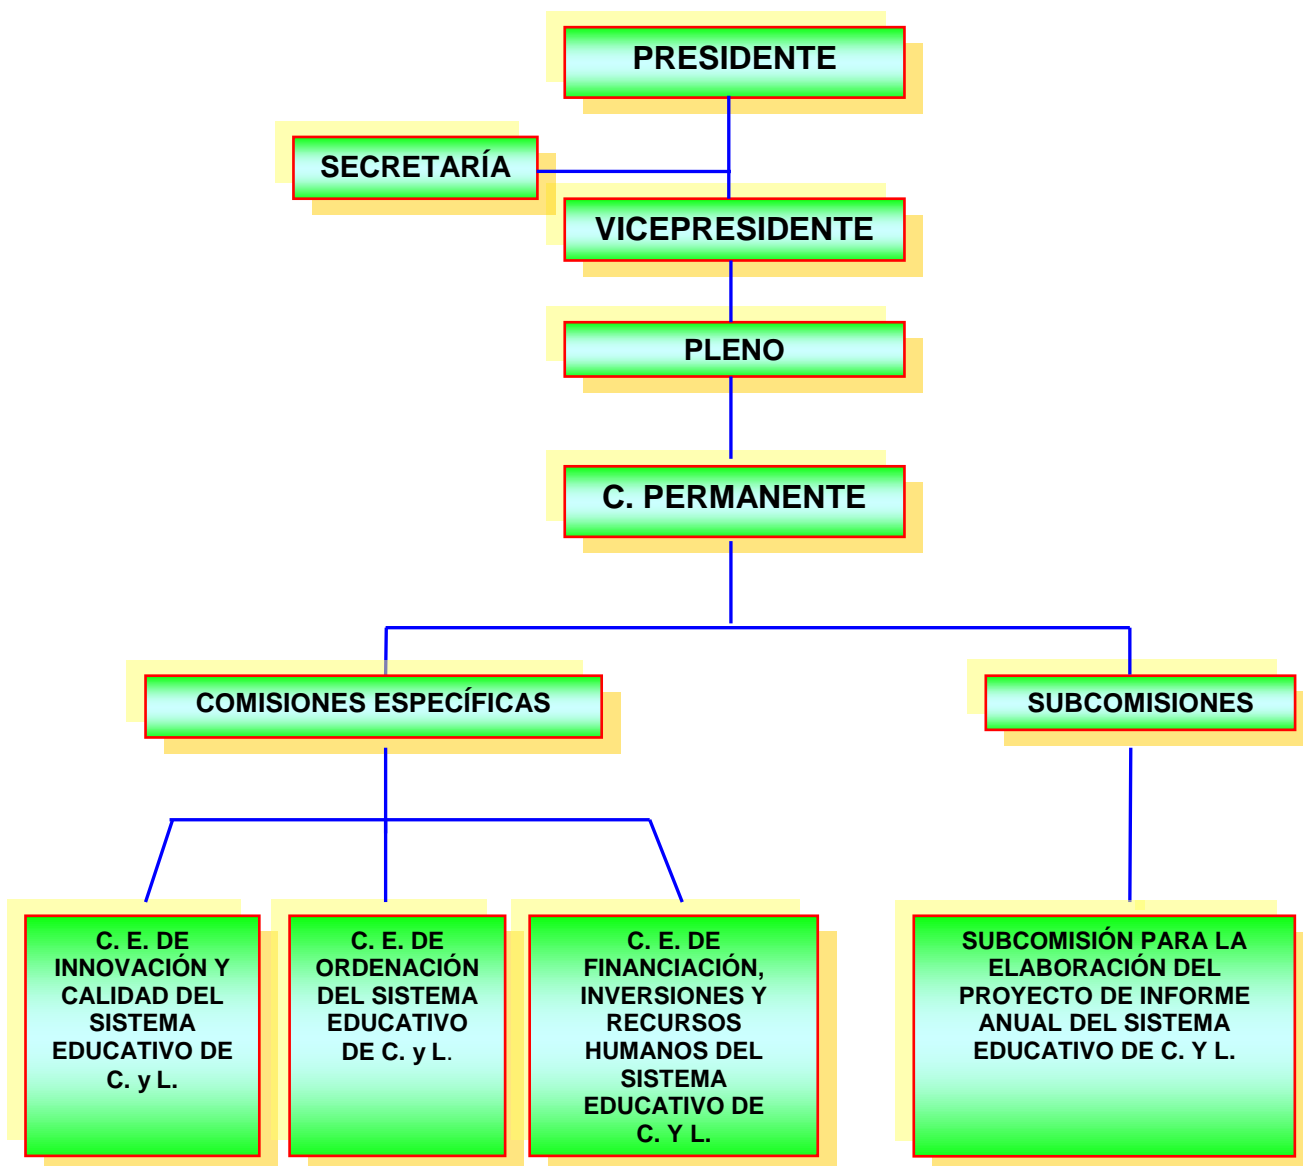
PRESIDENTE

SECRETARÍA

VICEPRESIDENTE

PLENO

C. PERMANENTE

COMISIONES ESPECÍFICAS

SUBCOMISIONES

C. E. DE INNOVACIÓN Y CALIDAD DEL SISTEMA EDUCATIVO DE C. y L.

C. E. DE ORDENACIÓN DEL SISTEMA EDUCATIVO DE C. y L.

C. E. DE FINANCIACIÓN, INVERSIONES Y RECURSOS HUMANOS DEL SISTEMA EDUCATIVO DE C. Y L.

SUBCOMISIÓN PARA LA ELABORACIÓN DEL PROYECTO DE INFORME ANUAL DEL SISTEMA EDUCATIVO DE C. Y L.